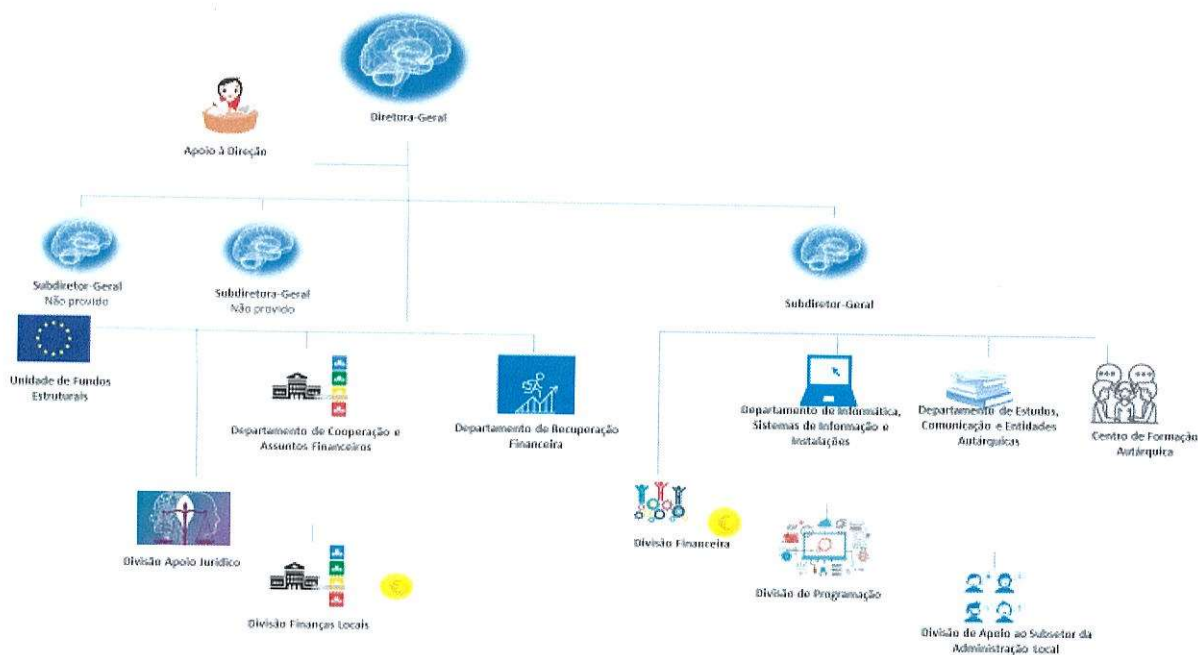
Diretora-Geral

Apoio à Direção

Subdiretor-Geral
Não provido

Subdiretora-Geral
Não provido

Subdiretor-Geral

Unidade de Fundos Estruturais

Departamento de Cooperação e Assuntos Financeiros

Departamento de Recuperação Financeira

Departamento de Informática, Sistemas de Informação e Instalações

Departamento de Estudos, Comunicação e Entidades Autárquicas

Centro de Formação Autárquica

Divisão Apoio Jurídico

Divisão Finanças Locais

Divisão Financeira

Divisão de Programação

Divisão de Apoio ao Subsetor da Administração Local